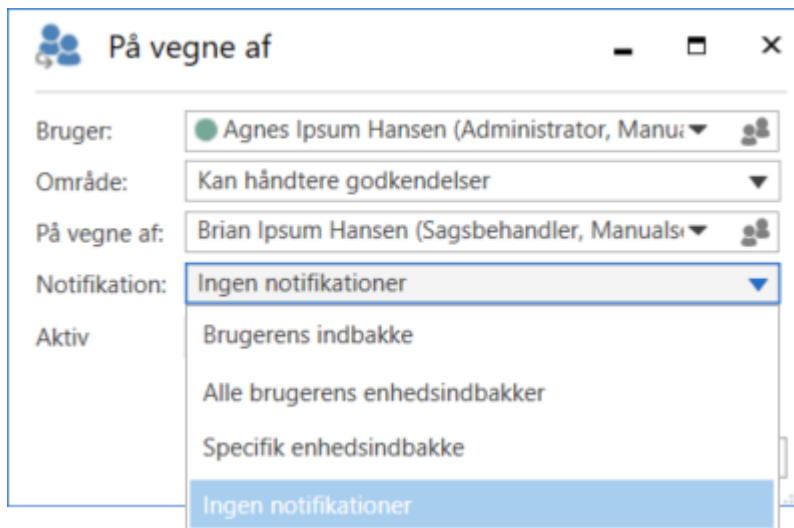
På vegne af

Bruger: Agnes Ipsum Hansen (Administrator, Manua

Område: Kan håndtere godkendelser

På vegne af: Brian Ipsum Hansen (Sagsbehandler, Manuals

Notifikation: Ingen notifikationer

Aktiv

Brugerens indbakke

Alle brugerens enhedsindbakker

Specifik enhedsindbakke

Ingen notifikationer